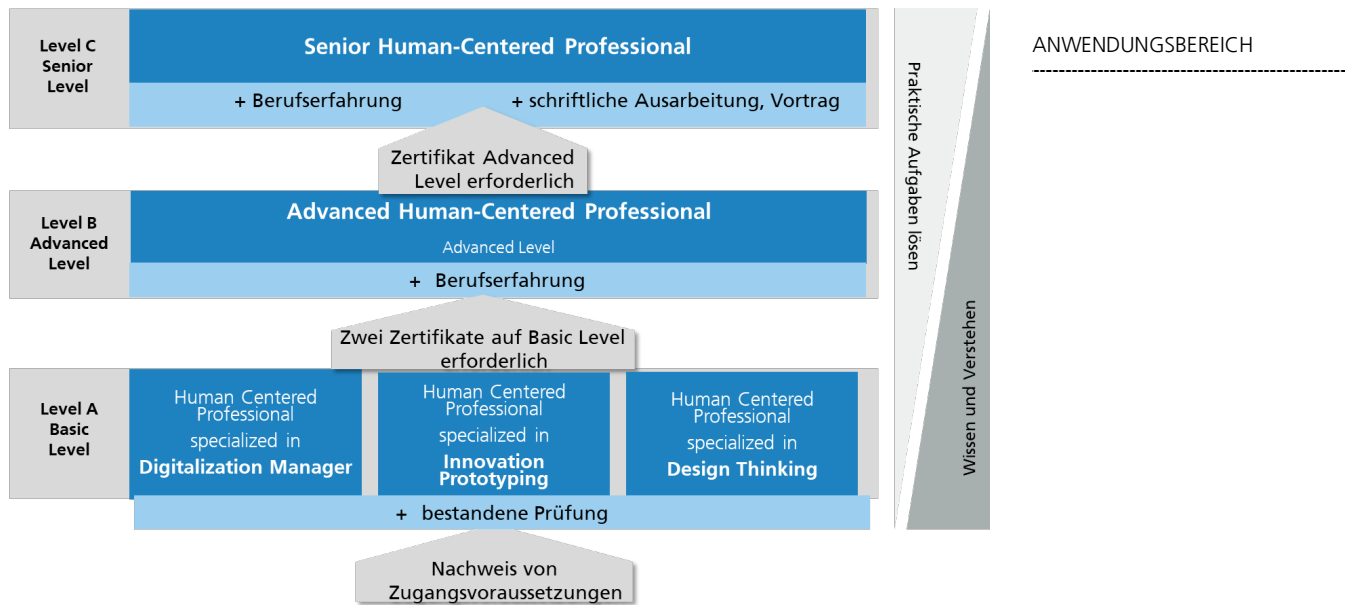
Level C
Senior
Level

Senior Human-Centered Professional

+ Berufserfahrung

+ schriftliche Ausarbeitung, Vortrag

Zertifikat Advanced Level erforderlich

Level B
Advanced
Level

Advanced Human-Centered Professional

Advanced Level

+ Berufserfahrung

Zwei Zertifikate auf Basic Level erforderlich

Level A
Basic
Level

Human Centered Professional specialized in **Digitalization Manager**

Human Centered Professional specialized in **Innovation Prototyping**

Human Centered Professional specialized in **Design Thinking**

+ bestandene Prüfung

Nachweis von Zugangsvoraussetzungen

Praktische Aufgaben lösen

Wissen und Verstehen

ANWENDUNGSBEREICH